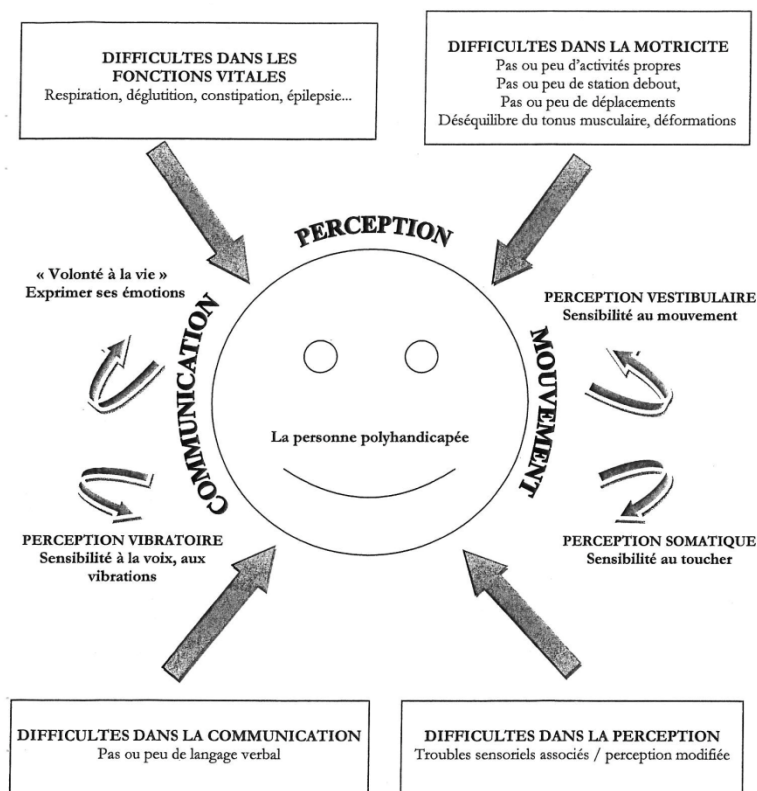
DIFFICULTES DANS LES FONCTIONS VITALES
Respiration, déglutition, constipation, épilepsie...

DIFFICULTES DANS LA MOTRICITE
Pas ou peu d'activités propres
Pas ou peu de station debout,
Pas ou peu de déplacements
Déséquilibre du tonus musculaire, déformations

PERCEPTION

« Volonté à la vie »
Exprimer ses émotions

COMMUNICATION

PERCEPTION VESTIBULAIRE
Sensibilité au mouvement

MOUVEMENT

La personne polyhandicapée

PERCEPTION VIBRATOIRE
Sensibilité à la voix, aux vibrations

PERCEPTION SOMATIQUE
Sensibilité au toucher

DIFFICULTES DANS LA COMMUNICATION
Pas ou peu de langage verbal

DIFFICULTES DANS LA PERCEPTION
Troubles sensoriels associés / perception modifiée